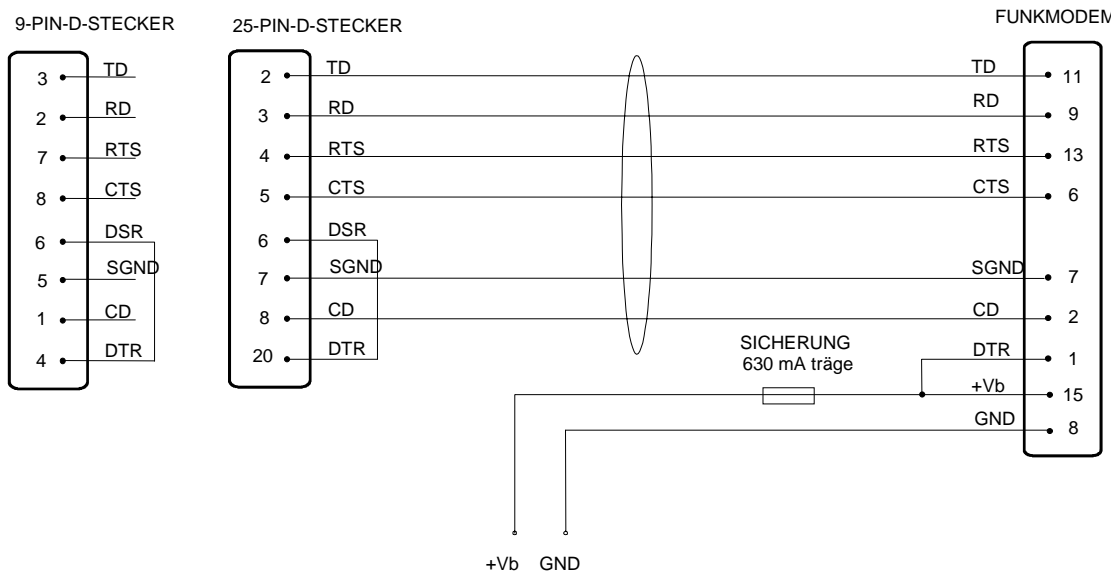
9-PIN-D-STECKER

3 TD
2 RD
7 RTS
8 CTS
6 DSR
5 SGND
1 CD
4 DTR

25-PIN-D-STECKER

2 TD
3 RD
4 RTS
5 CTS
6 DSR
7 SGND
8 CD
20 DTR

FUNKMODEM

TD 11
RD 9
RTS 13
CTS 6
SGND 7
CD 2
DTR 1
+Vb 15
GND 8

SICHERUNG
630 mA träge

+Vb GND